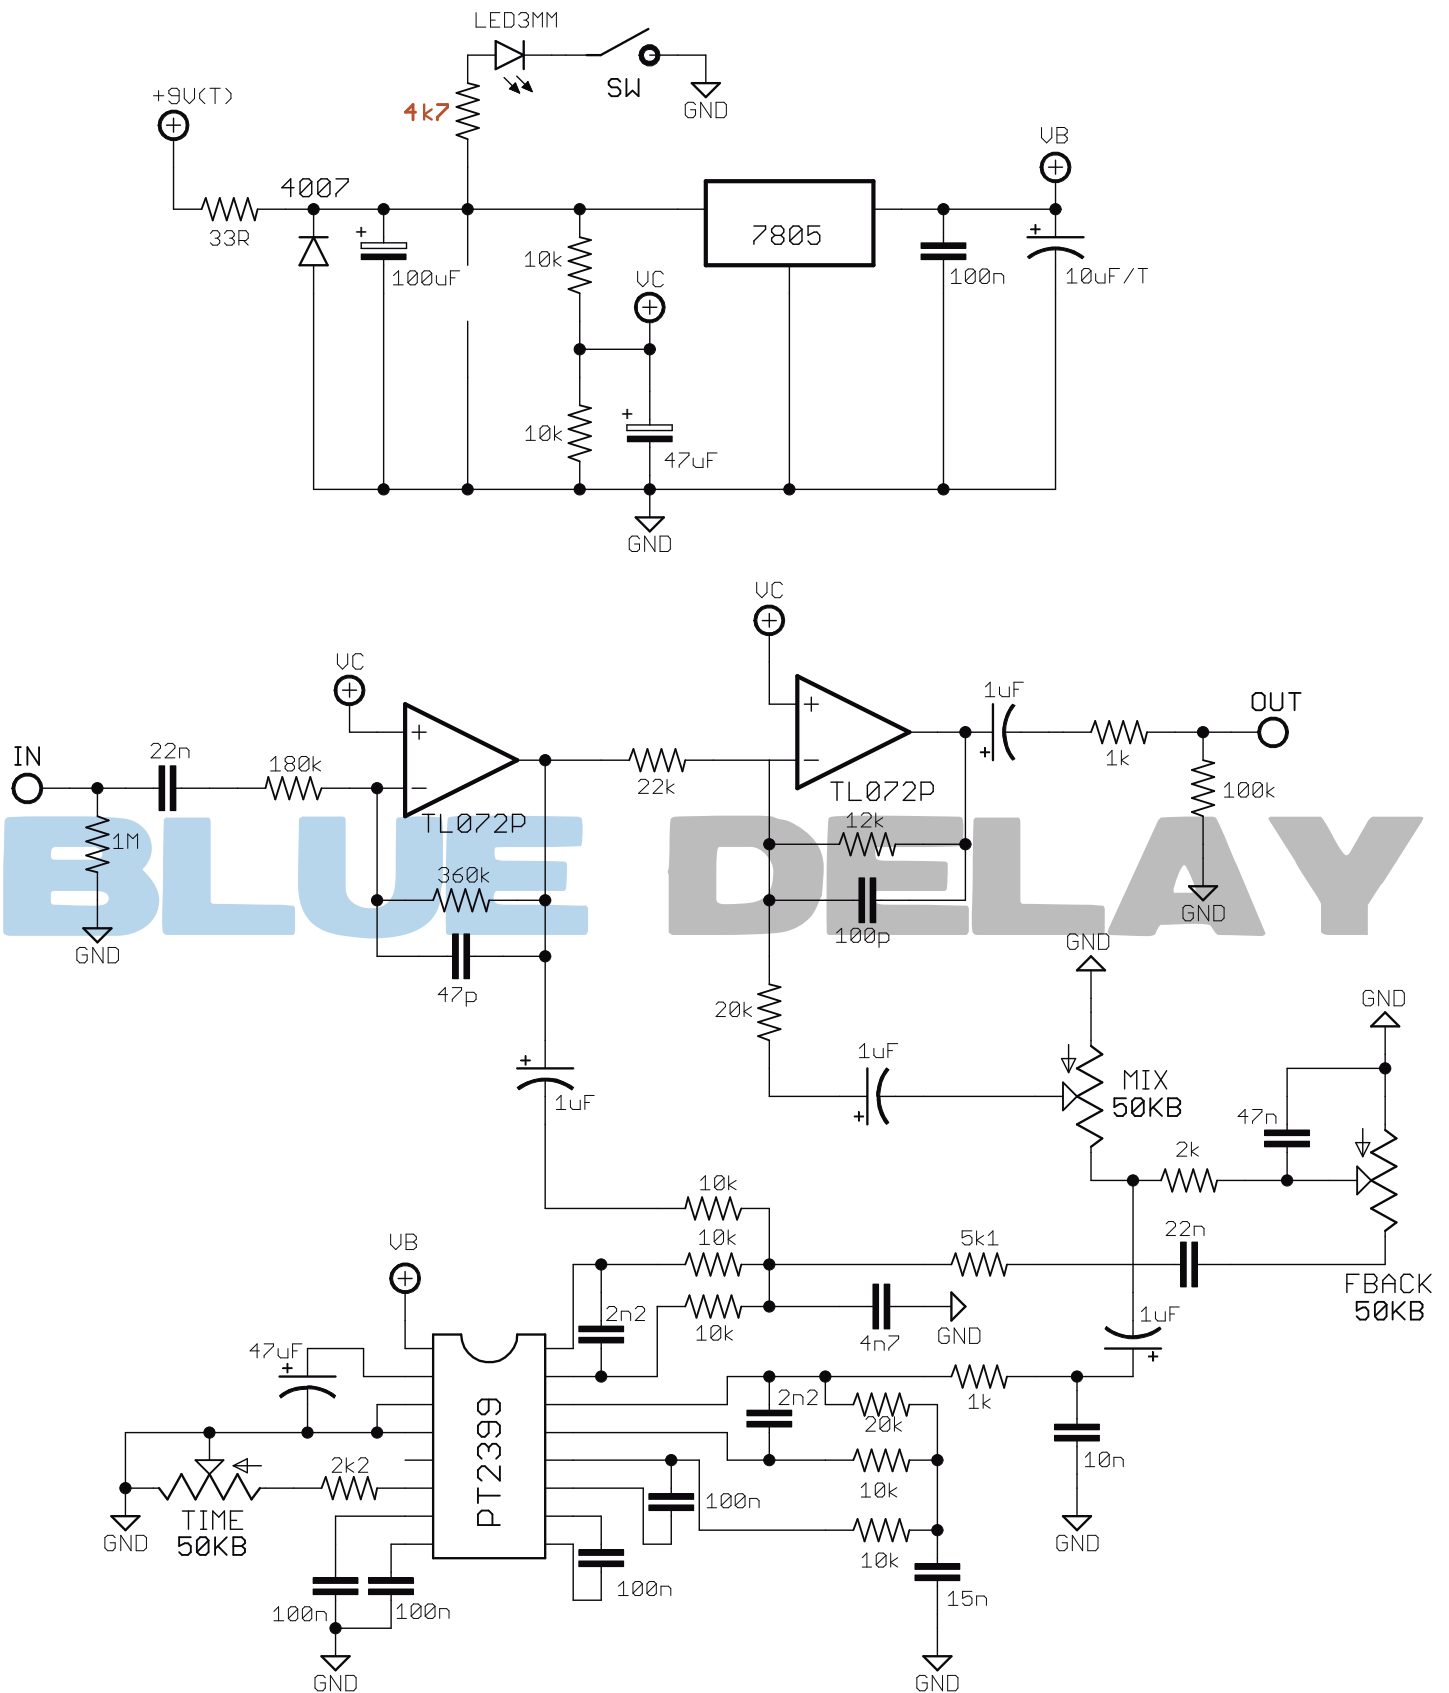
LED3MM
SW
GND
+9V(T)
4k7
VB
4007
33R
100uF
7805
100n
10uF/T
10k
VC
10k
47uF
GND

VC
VC
1uF
OUT
IN
22n
180k
22k
TL072P
TL072P
1k
100k
1M
12k
360k
BLUE DELAY
100p
GND
GND
47p
GND
20k
GND
1uF
MIX
50KB
47n
1uF
2k
10k
VB
10k
5k1
22n
FBACK
50KB
2n2
10k
4n7
GND
1uF
47uF
PT2399
2n2
1k
20k
2k2
10k
10n
TIME
50KB
GND
100n
10k
100n
100n
100n
15n
GND
GND
GND